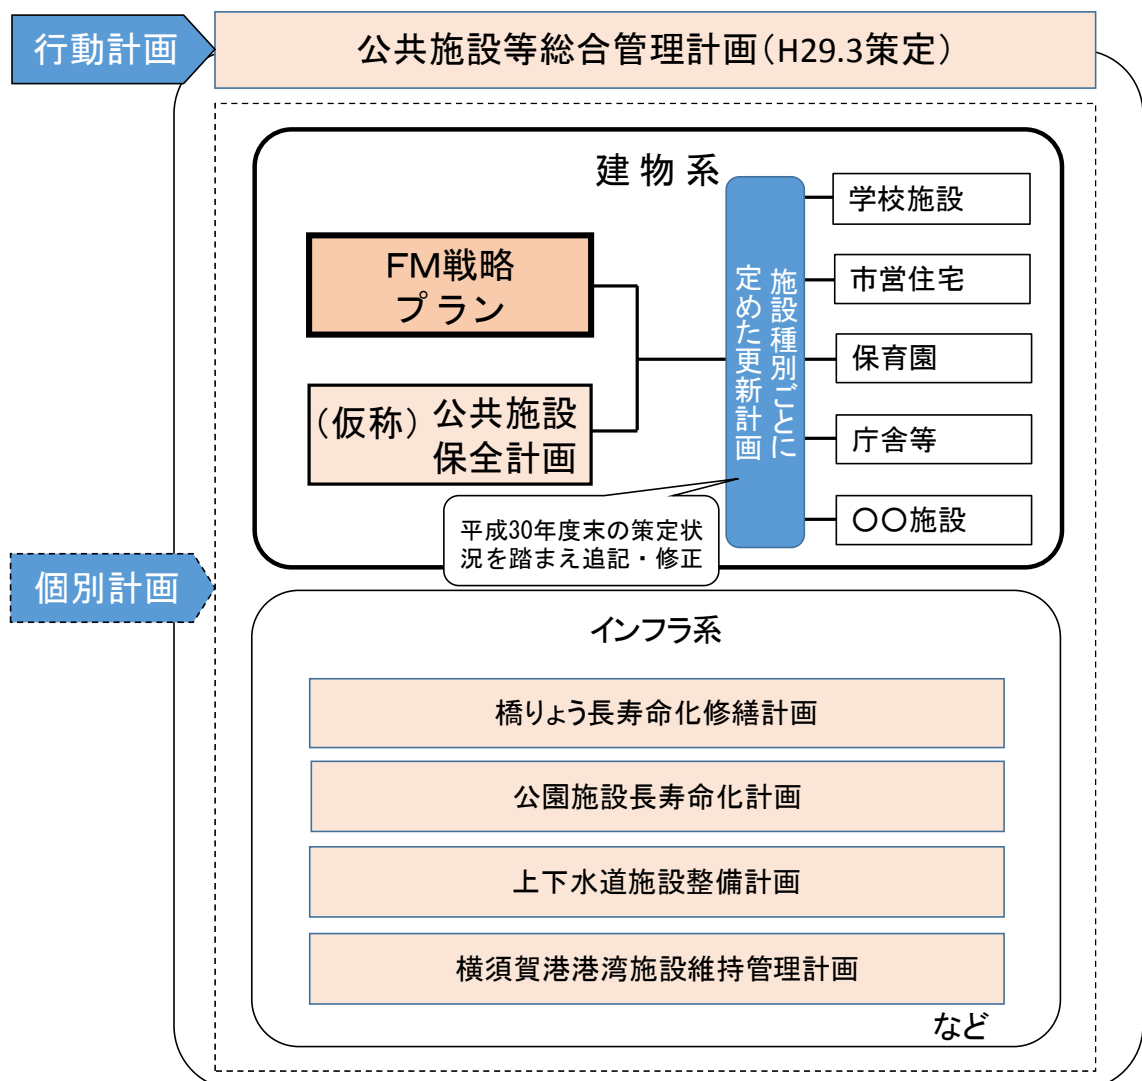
行動計画

公共施設等総合管理計画（H29.3策定）

建物系

FM戦略プラン

（仮称）公共施設保全計画

施設種別ごとに定めた更新計画

学校施設

市営住宅

保育園

庁舎等

〇〇施設

平成30年度末の策定状況を踏まえ追記・修正

個別計画

インフラ系

橋りょう長寿命化修繕計画

公園施設長寿命化計画

上下水道施設整備計画

横須賀港港湾施設維持管理計画

など